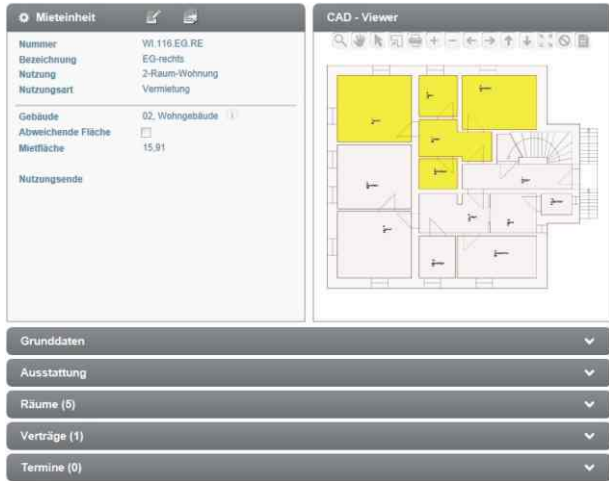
Mieteinheit

| | |
|---|---|
| Nummer | WI.116.EG.RE |
| Bezeichnung | EG-rechts |
| Nutzung | 2-Raum-Wohnung |
| Nutzungsart | Vermietung |

| | |
|---|---|
| Gebäude | 02, Wohngebäude |
| Abweichende Fläche | |
| Mietfläche | 15,91 |

Nutzungsende

CAD - Viewer

Grunddaten

Ausstattung

Räume (5)

Verträge (1)

Termine (0)